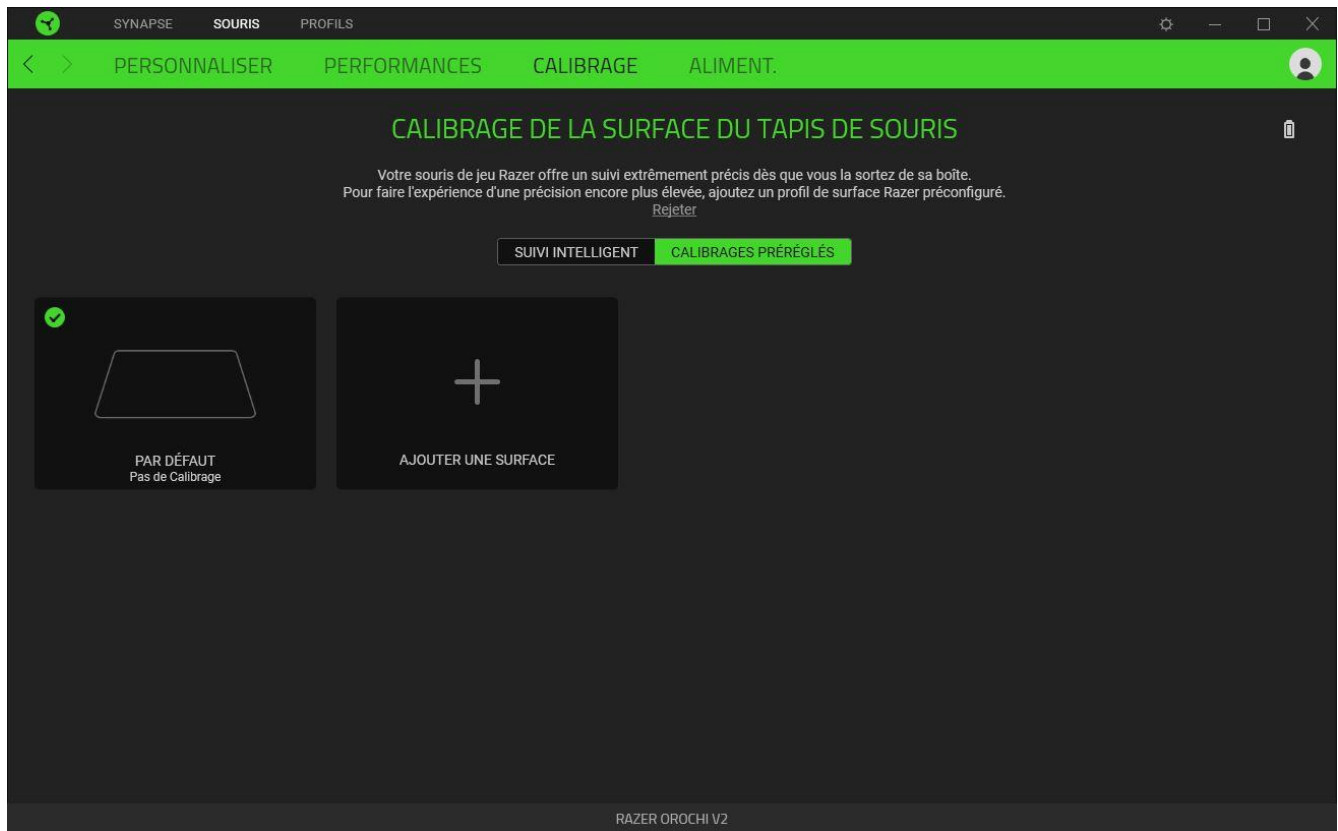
SYNAPSE SOURIS PROFILS

PERSONNALISER PERFORMANCES CALIBRAGE ALIMENT.

CALIBRAGE DE LA SURFACE DU TAPIS DE SOURIS

Votre souris de jeu Razer offre un suivi extrêmement précis dès que vous la sortez de sa boîte.
Pour faire l'expérience d'une précision encore plus élevée, ajoutez un profil de surface Razer préconfiguré.
Rejeter

SUIVI INTELLIGENT CALIBRAGES PRÉRÉGLÉS

PAR DÉFAUT
Pas de Calibrage

AJOUTER UNE SURFACE

RAZER OROCHI V2